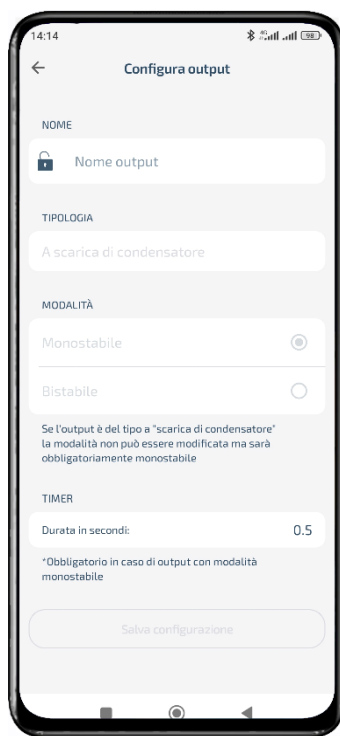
14:14

Configura output

NOME

Nome output

TIPOLOGIA

A scarica di condensatore

MODALITÀ

Monostabile

Bistabile

Se l'output è del tipo a "scarica di condensatore" la modalità non può essere modificata ma sarà obbligatoriamente monostabile

TIMER

Durata in secondi: 0.5

*Obbligatorio in caso di output con modalità monostabile

Salva configurazione